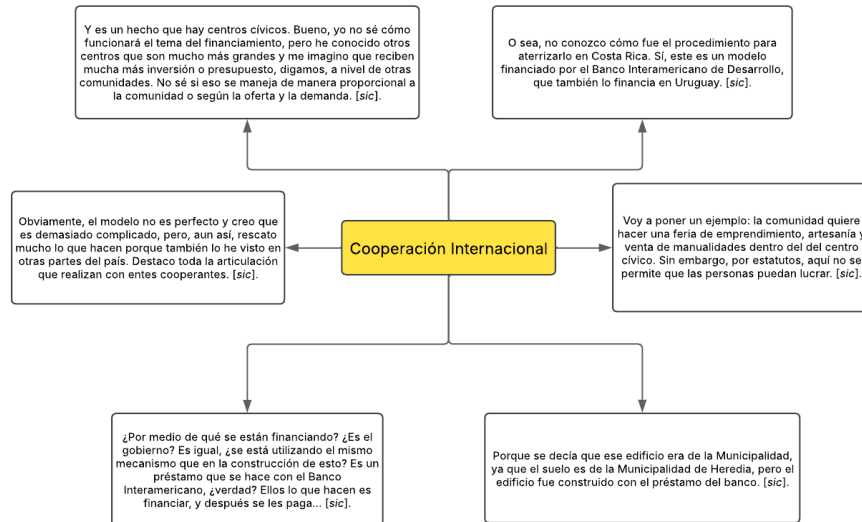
Y es un hecho que hay centros cívicos. Bueno, yo no sé cómo funcionará el tema del financiamiento, pero he conocido otros centros que son mucho más grandes y me imagino que reciben mucha más inversión o presupuesto, digamos, a nivel de otras comunidades. No sé si eso se maneja de manera proporcional a la comunidad o según la oferta y la demanda. [*sic*].

O sea, no conozco cómo fue el procedimiento para aterrizarlo en Costa Rica. Sí, este es un modelo financiado por el Banco Interamericano de Desarrollo, que también lo financia en Uruguay. [*sic*].

Obviamente, el modelo no es perfecto y creo que es demasiado complicado, pero, aun así, rescato mucho lo que hacen porque también lo he visto en otras partes del país. Destaco toda la articulación que realizan con entes cooperantes. [*sic*].

Cooperación Internacional

Voy a poner un ejemplo: la comunidad quiere hacer una feria de emprendimiento, artesanía y venta de manualidades dentro del del centro cívico. Sin embargo, por estatutos, aquí no se permite que las personas puedan lucrar. [*sic*].

¿Por medio de qué se están financiando? ¿Es el gobierno? Es igual, ¿se está utilizando el mismo mecanismo que en la construcción de esto? Es un préstamo que se hace con el Banco Interamericano, ¿verdad? Ellos lo que hacen es financiar, y después se les paga... [*sic*].

Porque se decía que ese edificio era de la Municipalidad, ya que el suelo es de la Municipalidad de Heredia, pero el edificio fue construido con el préstamo del banco. [*sic*].